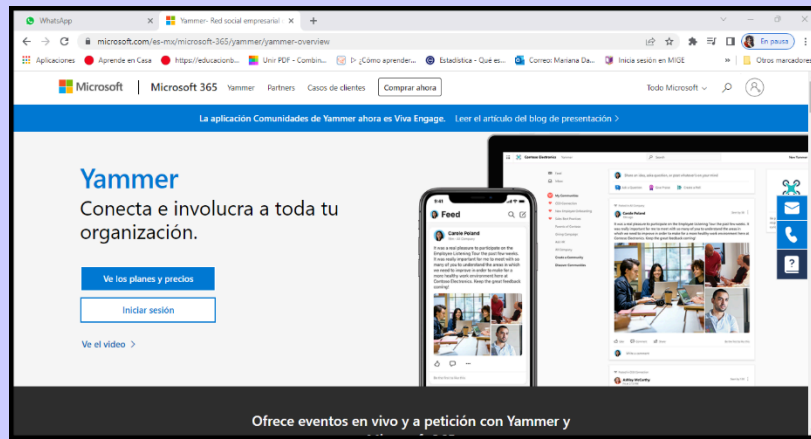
WhatsApp
Yammer- Red social empresarial
microsoft.com/es-mx/microsoft-365/yammer/yammer-overview
En pausa
Aplicaciones
Aprende en Casa
https://educacionb...
Unir PDF - Combin...
▷ ¿Cómo aprender...
Estadística - Qué es...
Correo: Mariana Da...
Inicia sesión en MiSE
Otros marcadores

Microsoft | Microsoft 365 Yammer Partners Casos de clientes Comprar ahora Todo Microsoft

La aplicación Comunidades de Yammer ahora es Viva Engage. Leer el artículo del blog de presentación >

Yammer
Conecta e involucra a toda tu organización.

Ve los planes y precios
Iniciar sesión
Ve el video >

Feed
Carole Poland
Carole Poland

Ofrece eventos en vivo y a petición con Yammer y